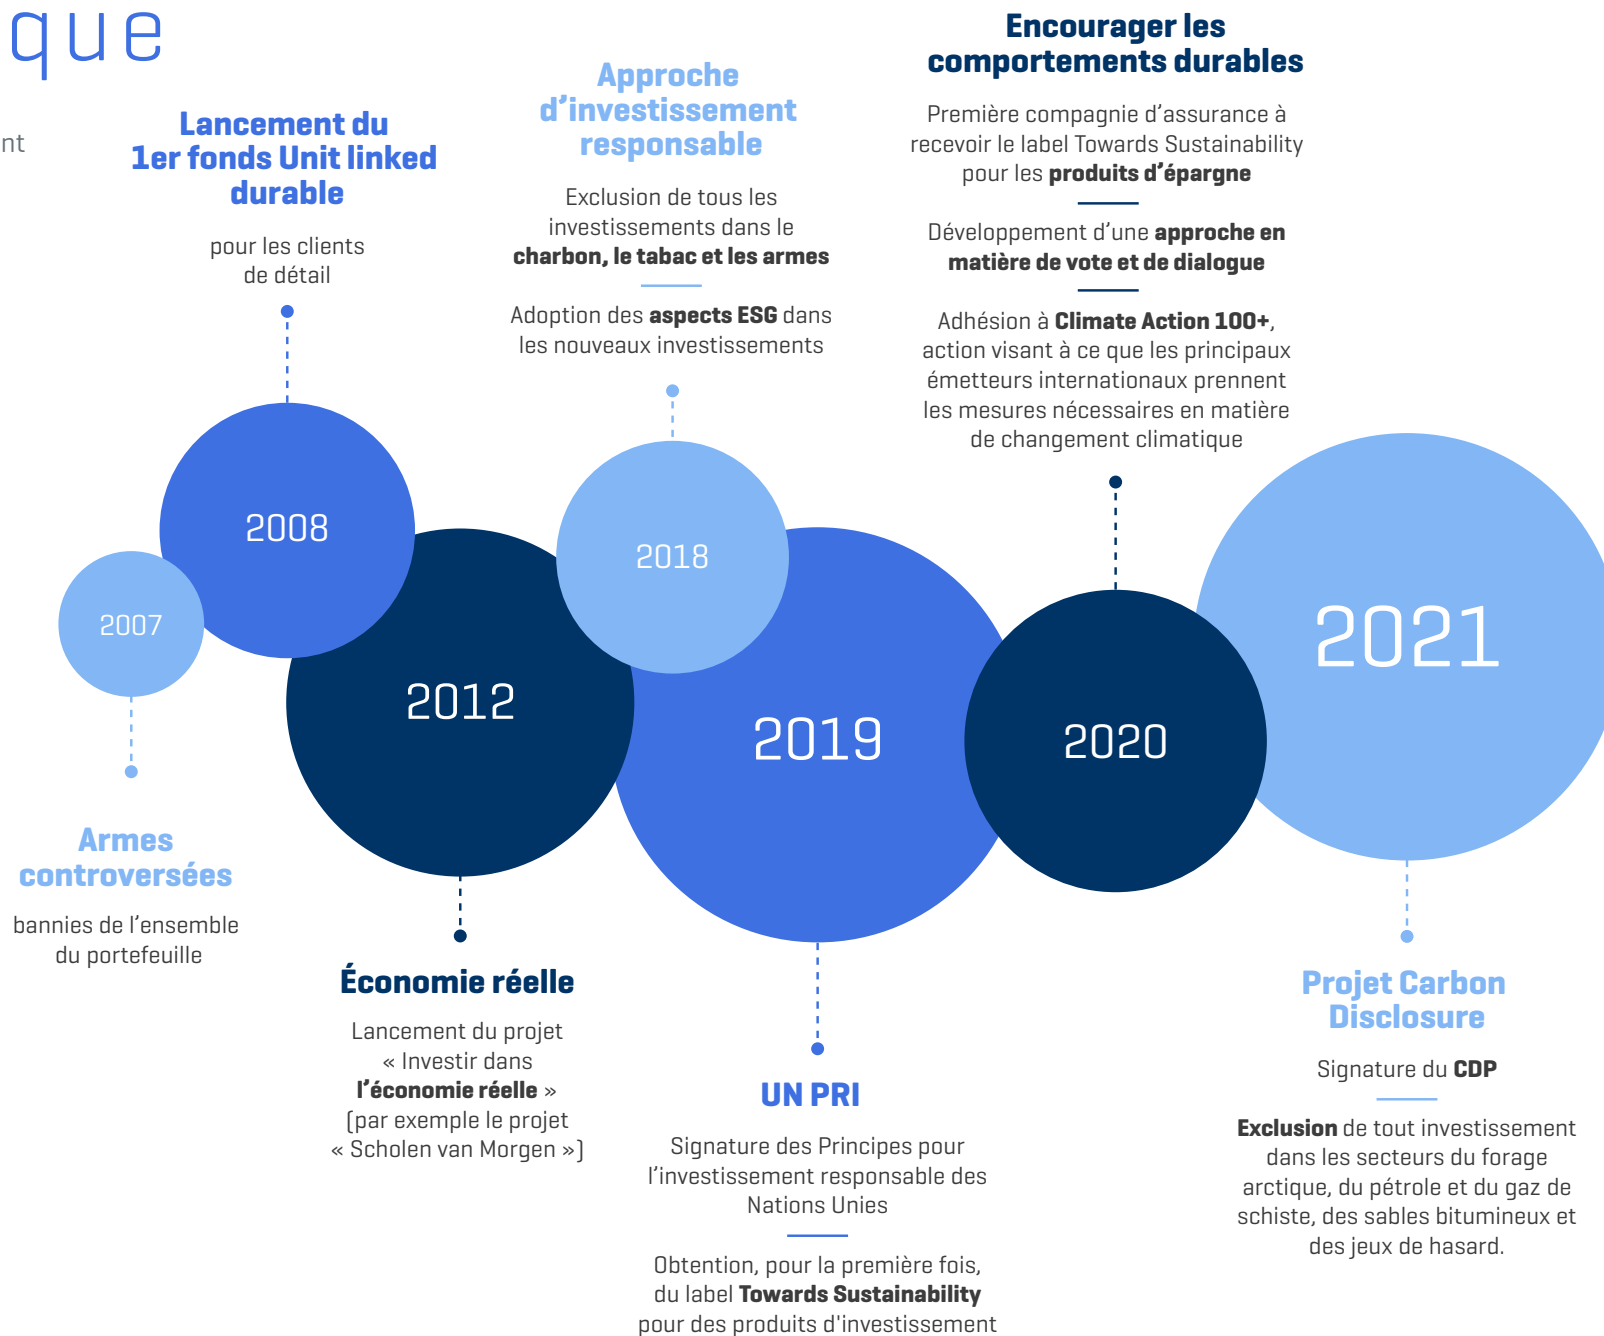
que

nt

Lancement du 1er fonds Unit linked durable

pour les clients de détail

Approche d'investissement responsable

Exclusion de tous les investissements dans le **charbon, le tabac et les armes**

Adoption des **aspects ESG** dans les nouveaux investissements

Encourager les comportements durables

Première compagnie d'assurance à recevoir le label Towards Sustainability pour les **produits d'épargne**

Développement d'une **approche en matière de vote et de dialogue**

Adhésion à **Climate Action 100+**, action visant à ce que les principaux émetteurs internationaux prennent les mesures nécessaires en matière de changement climatique

2008

2007

2012

2018

2019

2020

2021

Armes controversées

bannies de l'ensemble du portefeuille

Économie réelle

Lancement du projet « Investir dans **l'économie réelle** » (par exemple le projet « Scholen van Morgen »)

UN PRI

Signature des Principes pour l'investissement responsable des Nations Unies

Obtention, pour la première fois, du label **Towards Sustainability** pour des produits d'investissement

Projet Carbon Disclosure

Signature du **CDP**

**Exclusion** de tout investissement dans les secteurs du forage arctique, du pétrole et du gaz de schiste, des sables bitumineux et des jeux de hasard.